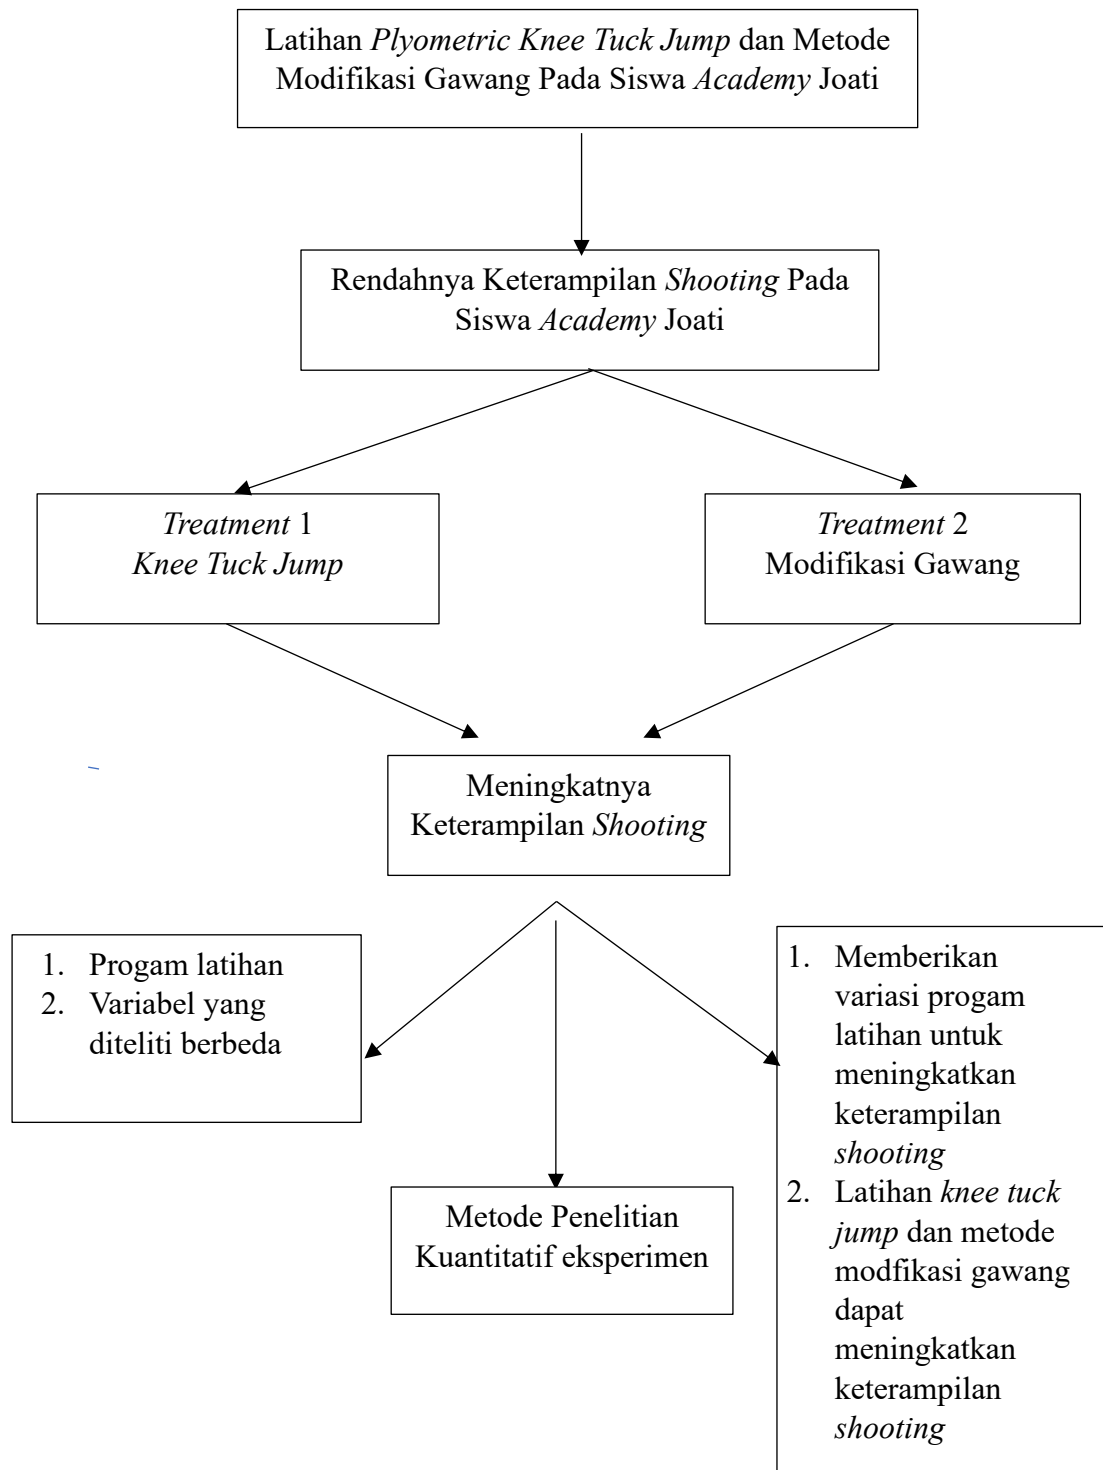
Latihan *Plyometric Knee Tuck Jump* dan Metode Modifikasi Gawang Pada Siswa *Academy* Joati

Rendahnya Keterampilan *Shooting* Pada Siswa *Academy* Joati

*Treatment* 1
*Knee Tuck Jump*

*Treatment* 2
Modifikasi Gawang

Meningkatnya Keterampilan *Shooting*

1. Progam latihan
2. Variabel yang diteliti berbeda

Metode Penelitian Kuantitatif eksperimen

1. Memberikan variasi progam latihan untuk meningkatkan keterampilan *shooting*
2. Latihan *knee tuck jump* dan metode modfikasi gawang dapat meningkatkan keterampilan *shooting*